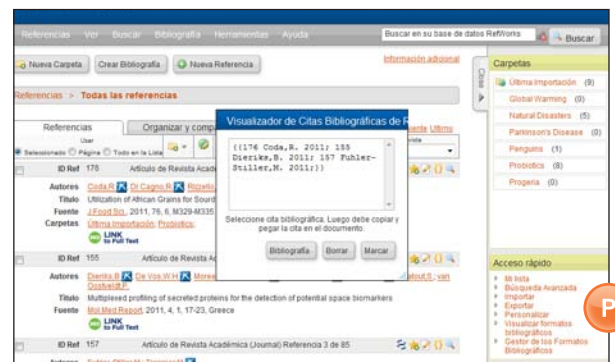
Referencias Ver Buscar Bibliografía Herramientas Ayuda

Buscar en su base de datos RefWorks

Buscar

Nueva Carpeta

Crear Bibliografía

Nueva Referencia

Información adicional

Referencias > Todas las referencias

Referencias

Organizar y comp

Seleccionado Página Todo en la Lista

ID Ref 176 Artículo de Revista Acad

Autores Coda,R. Di Cagno,R. Rizzello

Título Utilization of African Grains for Sourd

Fuente J Food Sci, 2011, 76, 6, M329-M335

Carpetas Ultima Importación; Probiotics;

LINK to Full Text

ID Ref 155 Artículo de Revista A

Autores Dierikx,B. De Vos,W.H. Morea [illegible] Ooztveldt,P.

Título Multiplexed profiling of secreted proteins for the detection of potential space biomarkers

Fuente Mol Med Report, 2011, 4, 1, 17-23, Greece

LINK to Full Text

ID Ref 157 Artículo de Revista Académica (Journal) Referencia 3 de 85

Visualizador de Citas Bibliográficas de R

{{176 Coda,R. 2011; 155 Dierikx,B. 2011; 157 Fuhler-Stiller,M. 2011;}}

Seleccione cita bibliográfica. Luego debe copiar y pegar la cita en el documento.

Bibliografía Borrar Marcar

Carpetas

Ultima Importación (9)

Global Warming (0)

Natural Disasters (5)

Parkinson's Disease (0)

Penguins (1)

Probiotics (8)

Progeria (0)

Acceso rápido

Mi lista

Búsqueda Avanzada

Importar

Exportar

Personalizar

Visualizar formatos bibliográficos

Gestor de los Formatos Bibliográficos

P